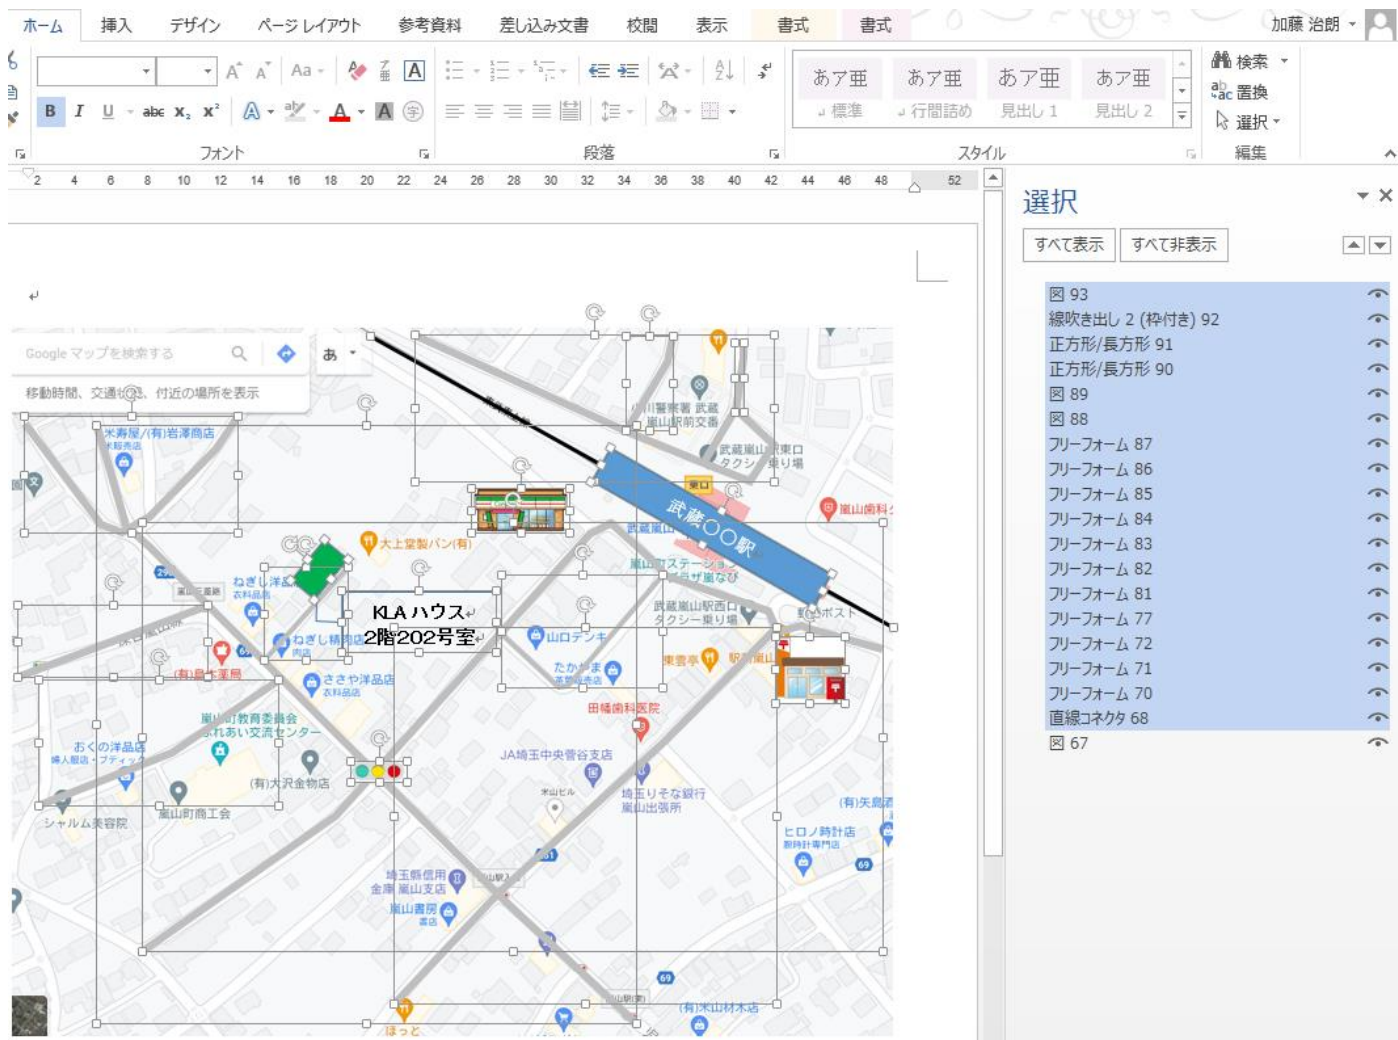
ホーム 挿入 デザイン ページレイアウト 参考資料 差し込み文書 校閲 表示 書式 書式 加藤 治朗

Aa
B I U abc $x_2$ $x^2$ A A
フォント 段落 スタイル

あア亜 標準
あア亜 行間詰め
あア亜 見出し 1
あア亜 見出し 2

検索
置換
選択
編集

2 4 6 8 10 12 14 16 18 20 22 24 26 28 30 32 34 36 38 40 42 44 46 48 52

選択
すべて表示 すべて非表示

図 93
線吹き出し 2 (枠付き) 92
正方形/長方形 91
正方形/長方形 90
図 89
図 88
フリーフォーム 87
フリーフォーム 86
フリーフォーム 85
フリーフォーム 84
フリーフォーム 83
フリーフォーム 82
フリーフォーム 81
フリーフォーム 77
フリーフォーム 72
フリーフォーム 71
フリーフォーム 70
直線コネクタ 68
図 67

Google マップを検索する
あ
移動時間、交通状況、付近の場所を表示
米寿屋/(有)岩澤商店
武蔵〇〇駅
東口
KLA ハウス
2階202号室
大上堂製パン(有)
ねぎし洋品店
衣料品店
ねぎし精肉店
山口デンキ
武蔵嵐山駅西口タクシー乗り場
武蔵嵐山駅東口タクシー乗り場
嵐山歯科
東雲亭
駅前嵐山
たかやま
ささや洋品店
衣料品店
(有)島田薬局
嵐山町教育委員会ふれあい交流センター
おくの洋品店
婦人服店・ブティック
(有)大沢金物店
シャルム美容院
嵐山町商工会
田橋歯科医院
JA埼玉中央管谷支店
埼玉りそな銀行嵐山出張所
(有)矢島酒店
ヒロノ時計店
時計専門店
埼玉縣信用金庫 嵐山支店
嵐山書房
書店
(有)木山材木店
ほっと
小川警察署 武蔵嵐山駅前交番